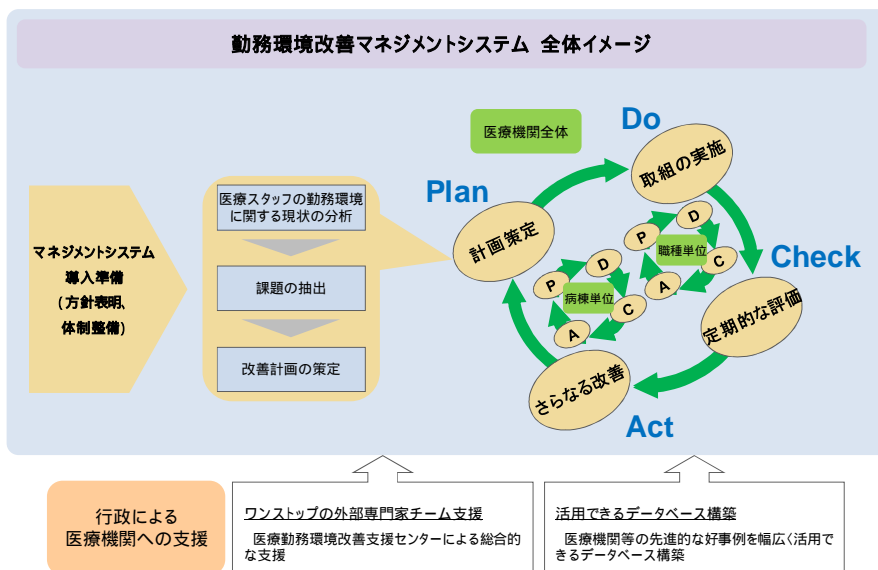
勤務環境改善マネジメントシステム　全体イメージ

マネジメントシステム
導入準備
（方針表明、
体制整備）

医療スタッフの勤務環境に関する現状の分析

課題の抽出

改善計画の策定

医療機関全体

Do

Plan

Check

Act

取組の実施

計画策定

定期的な評価

さらなる改善

P

D

C

A

職種単位

P

D

C

A

病棟単位

行政による
医療機関への支援

ワンストップの外部専門家チーム支援

医療勤務環境改善支援センターによる総合的な支援

活用できるデータベース構築

医療機関等の先進的な好事例を幅広く活用できるデータベース構築